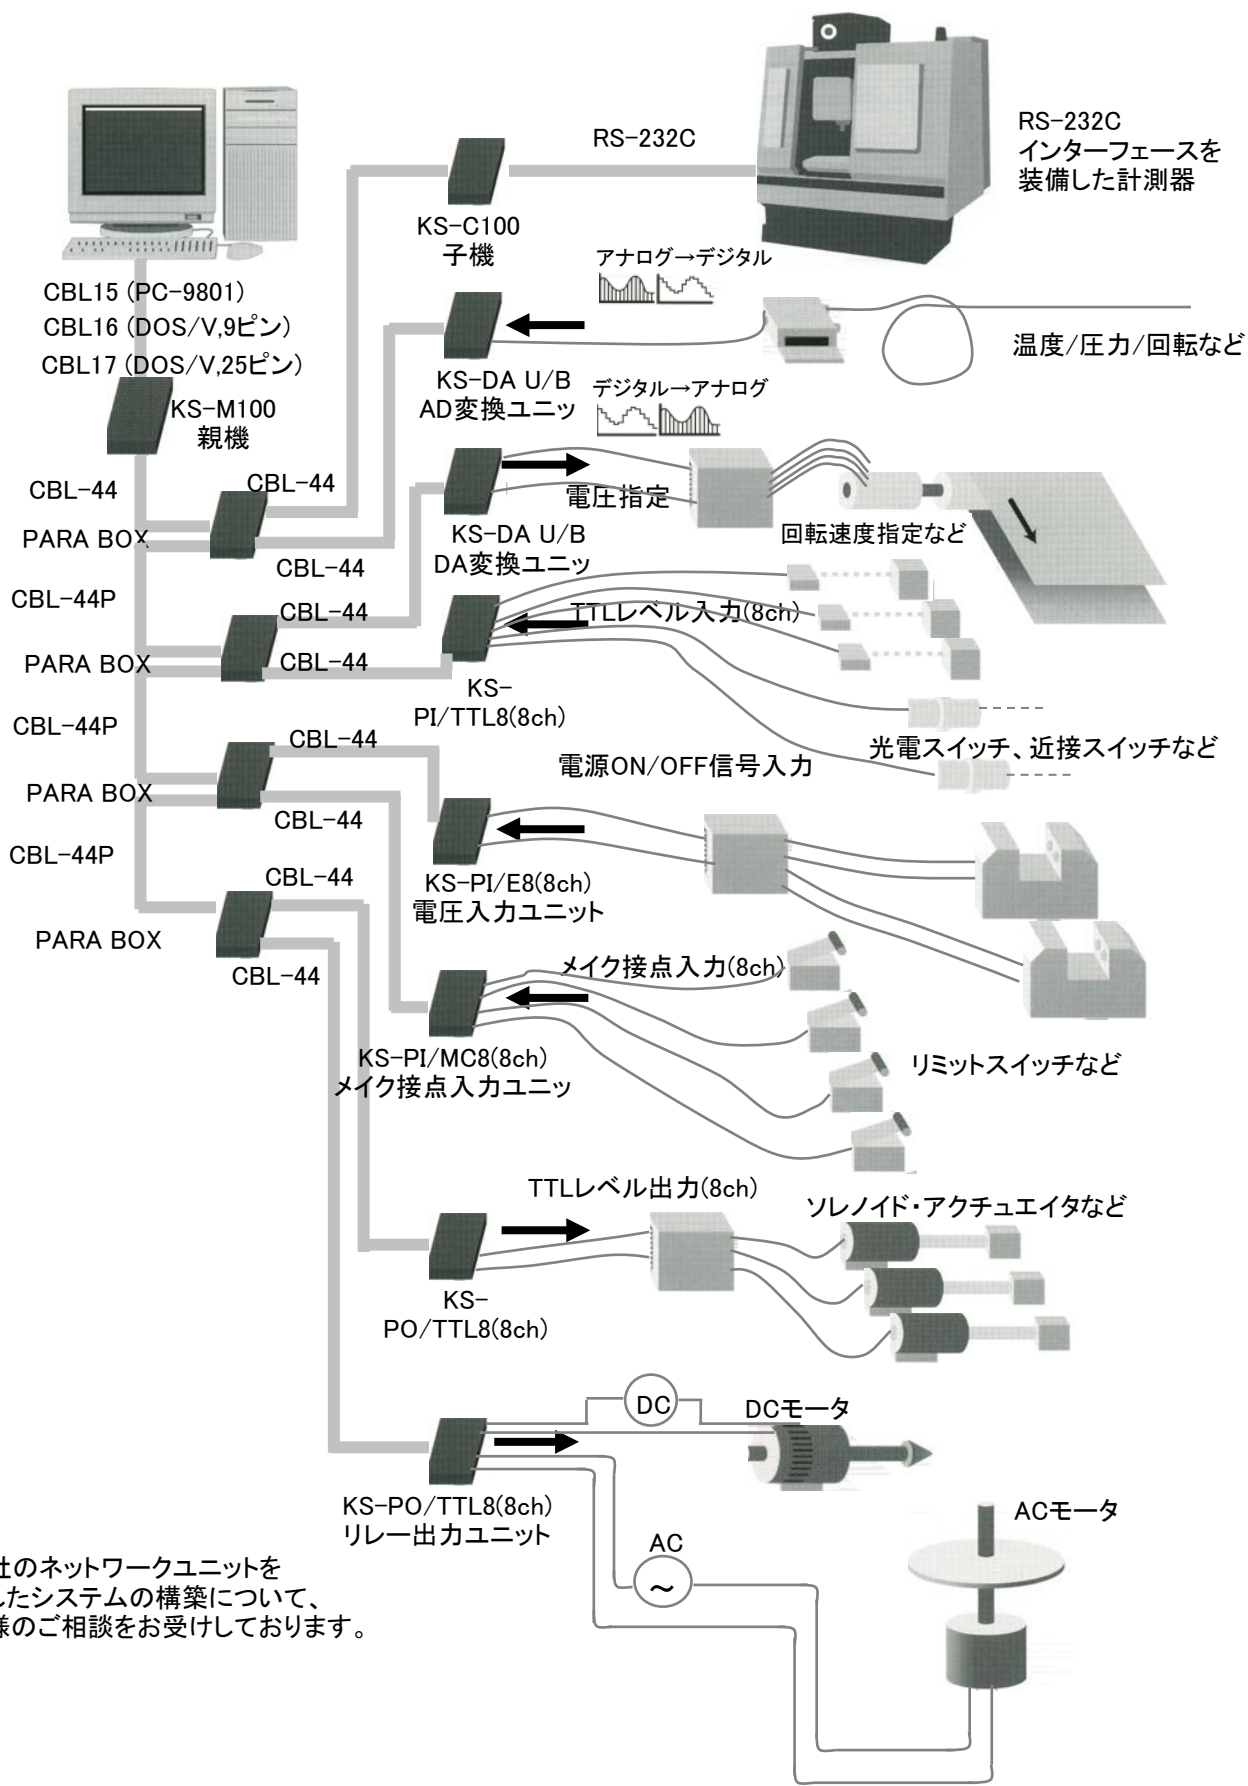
RS-232C

RS-232C
インターフェースを
装備した計測器

KS-C100
子機

アナログ→デジタル

CBL15 (PC-9801)
CBL16 (DOS/V,9ピン)
CBL17 (DOS/V,25ピン)

温度/圧力/回転など

KS-DA U/B
AD変換ユニッ

デジタル→アナログ

KS-M100
親機

CBL-44
CBL-44
PARA BOX
電圧指定
CBL-44
KS-DA U/B
DA変換ユニッ
回転速度指定など

CBL-44P
CBL-44
TTLレベル入力(8ch)
PARA BOX
CBL-44
KS-
PI/TTL8(8ch)
CBL-44P
CBL-44
光電スイッチ、近接スイッチなど
PARA BOX
電源ON/OFF信号入力
CBL-44
CBL-44P
CBL-44
KS-PI/E8(8ch)
電圧入力ユニット
PARA BOX
CBL-44
メイク接点入力(8ch)
KS-PI/MC8(8ch)
メイク接点入力ユニッ
リミットスイッチなど

TTLレベル出力(8ch)
ソレノイド・アクチュエイタなど
KS-
PO/TTL8(8ch)

DC
DCモータ
KS-PO/TTL8(8ch)
リレー出力ユニット
ACモータ
AC
~

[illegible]社のネットワークユニットを
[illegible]したシステムの構築について、
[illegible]様のご相談をお受けしております。